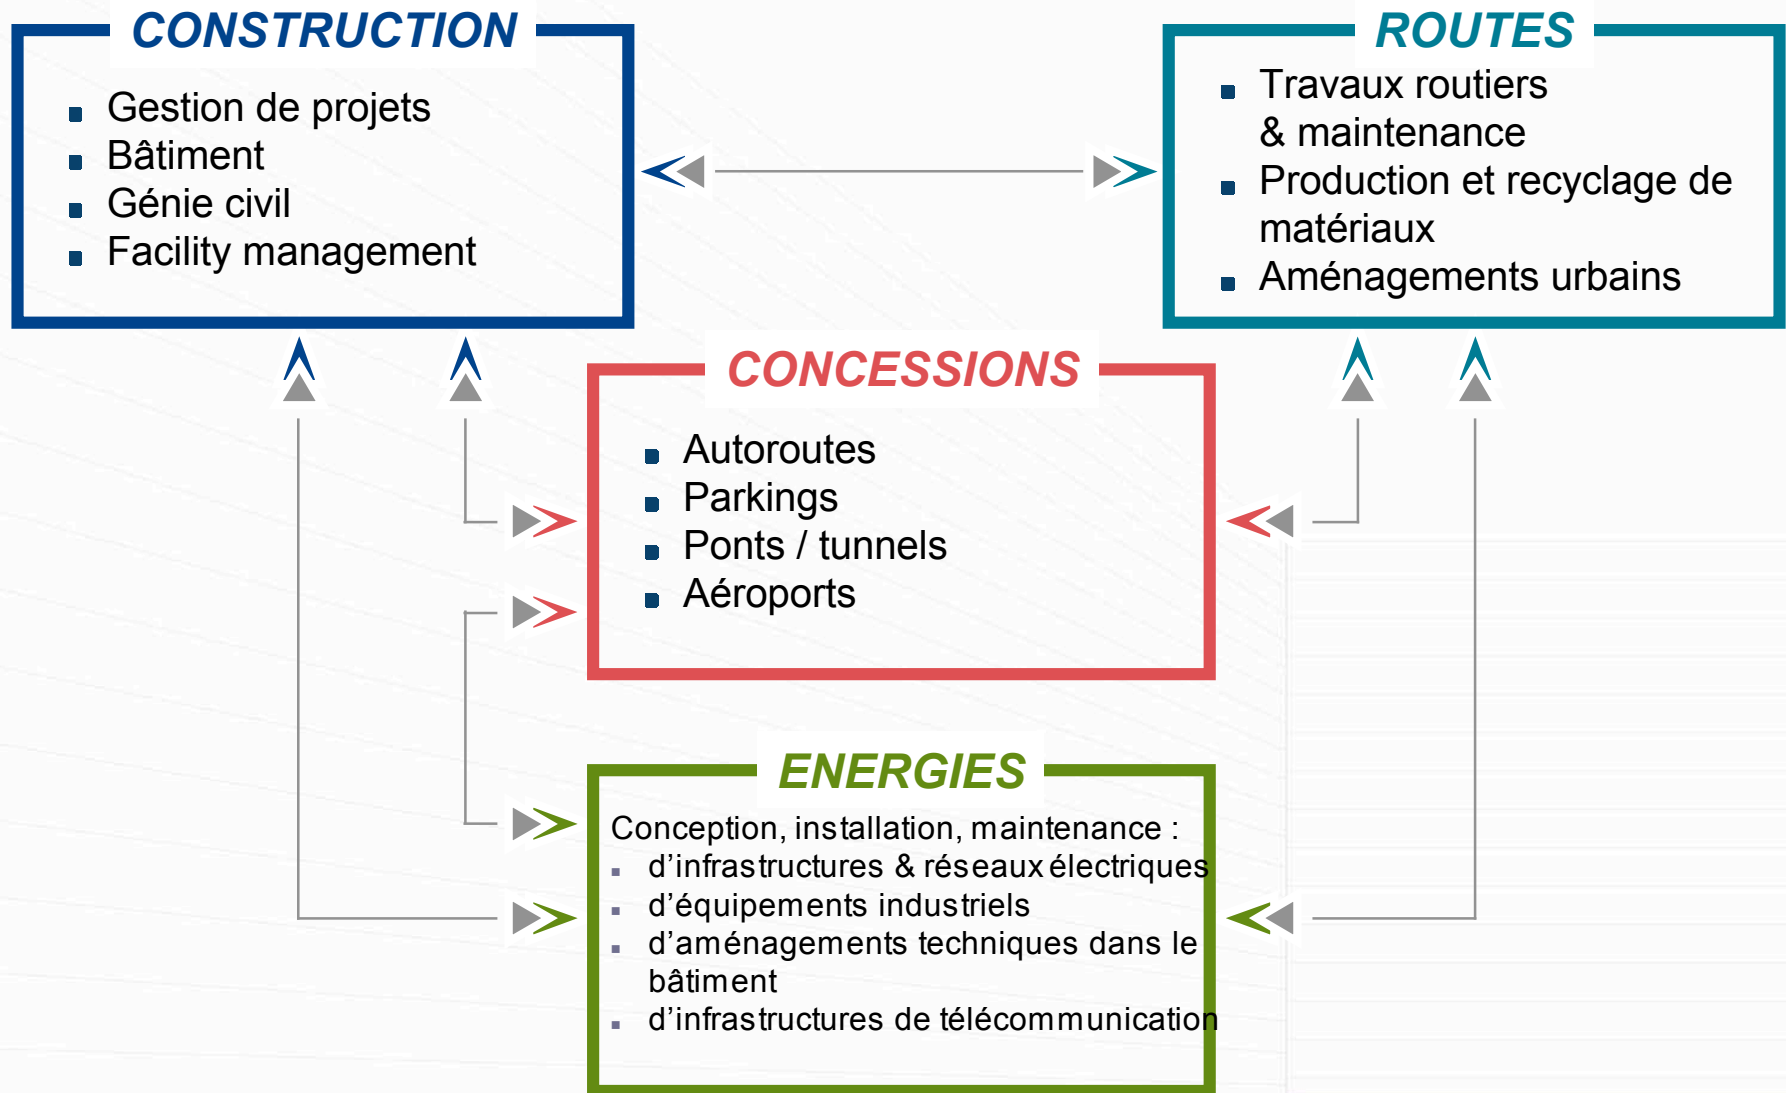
CONSTRUCTION
- Gestion de projets
- Bâtiment
- Génie civil
- Facility management

ROUTES
- Travaux routiers & maintenance
- Production et recyclage de matériaux
- Aménagements urbains

CONCESSIONS
- Autoroutes
- Parkings
- Ponts / tunnels
- Aéroports

ENERGIES
Conception, installation, maintenance :
- d'infrastructures & réseaux électriques
- d'équipements industriels
- d'aménagements techniques dans le bâtiment
- d'infrastructures de télécommunication